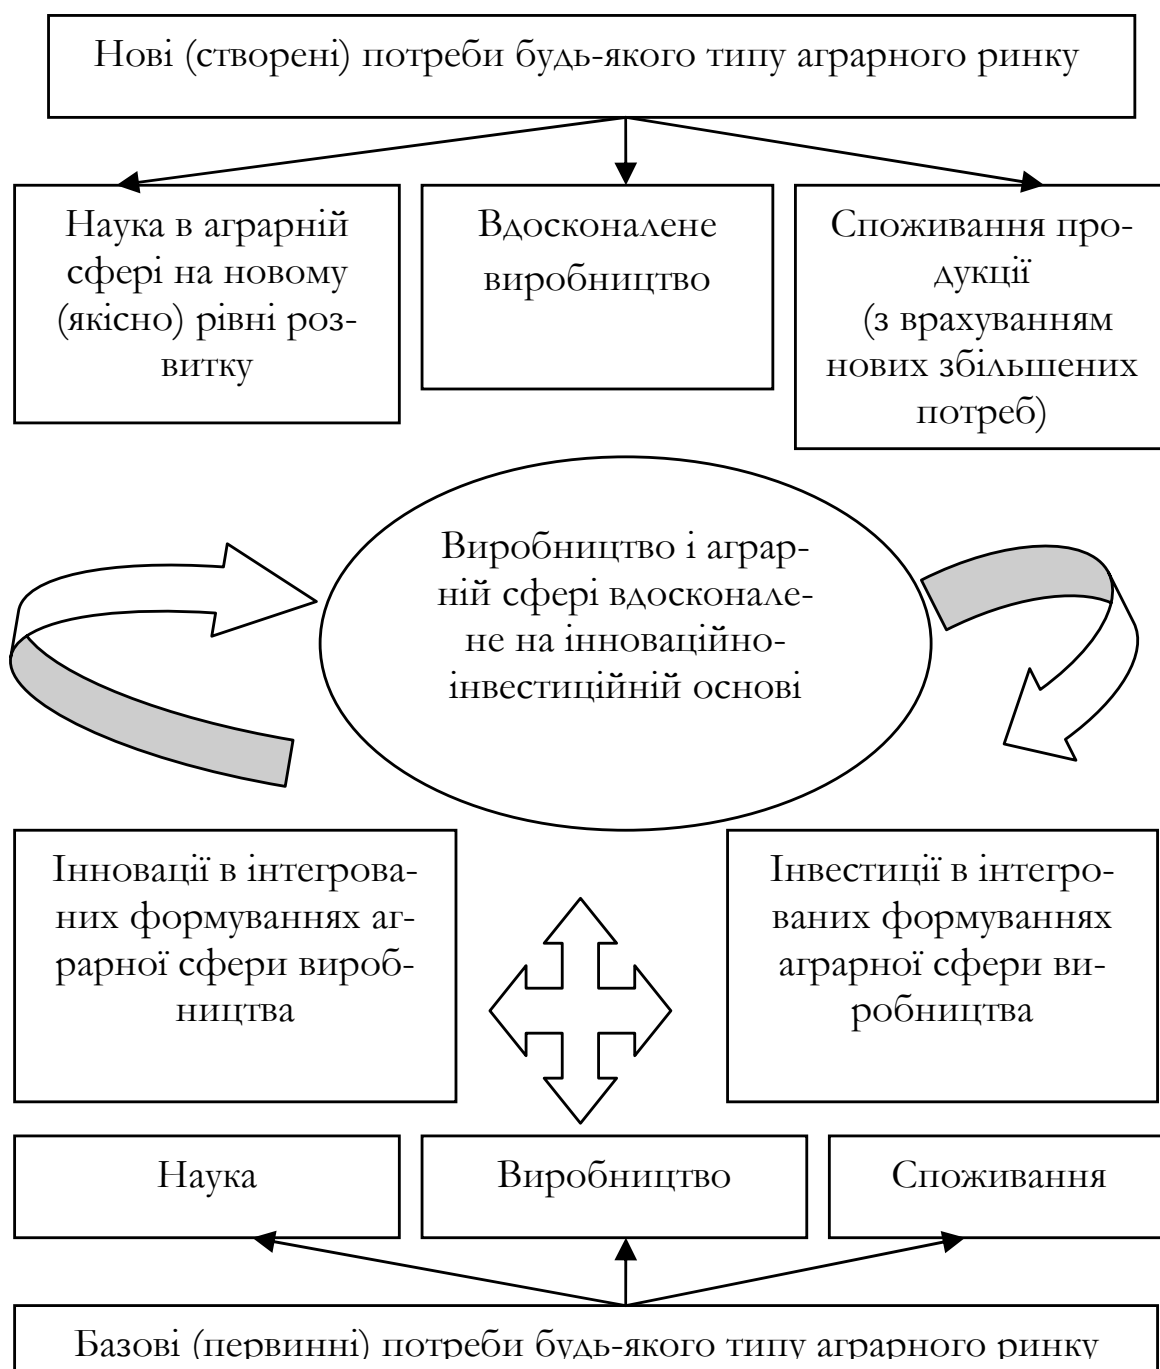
Нові (створені) потреби будь-якого типу аграрного ринку

Наука в аграрній сфері на новому (якісно) рівні розвитку

Вдосконалене виробництво

Споживання продукції (з врахуванням нових збільшених потреб)

Виробництво і аграрній сфері вдосконалене на інноваційно-інвестиційній основі

Інновації в інтегрованих формуваннях аграрної сфери виробництва

Інвестиції в інтегрованих формуваннях аграрної сфери виробництва

Наука

Виробництво

Споживання

Базові (первинні) потреби будь-якого типу аграрного ринку